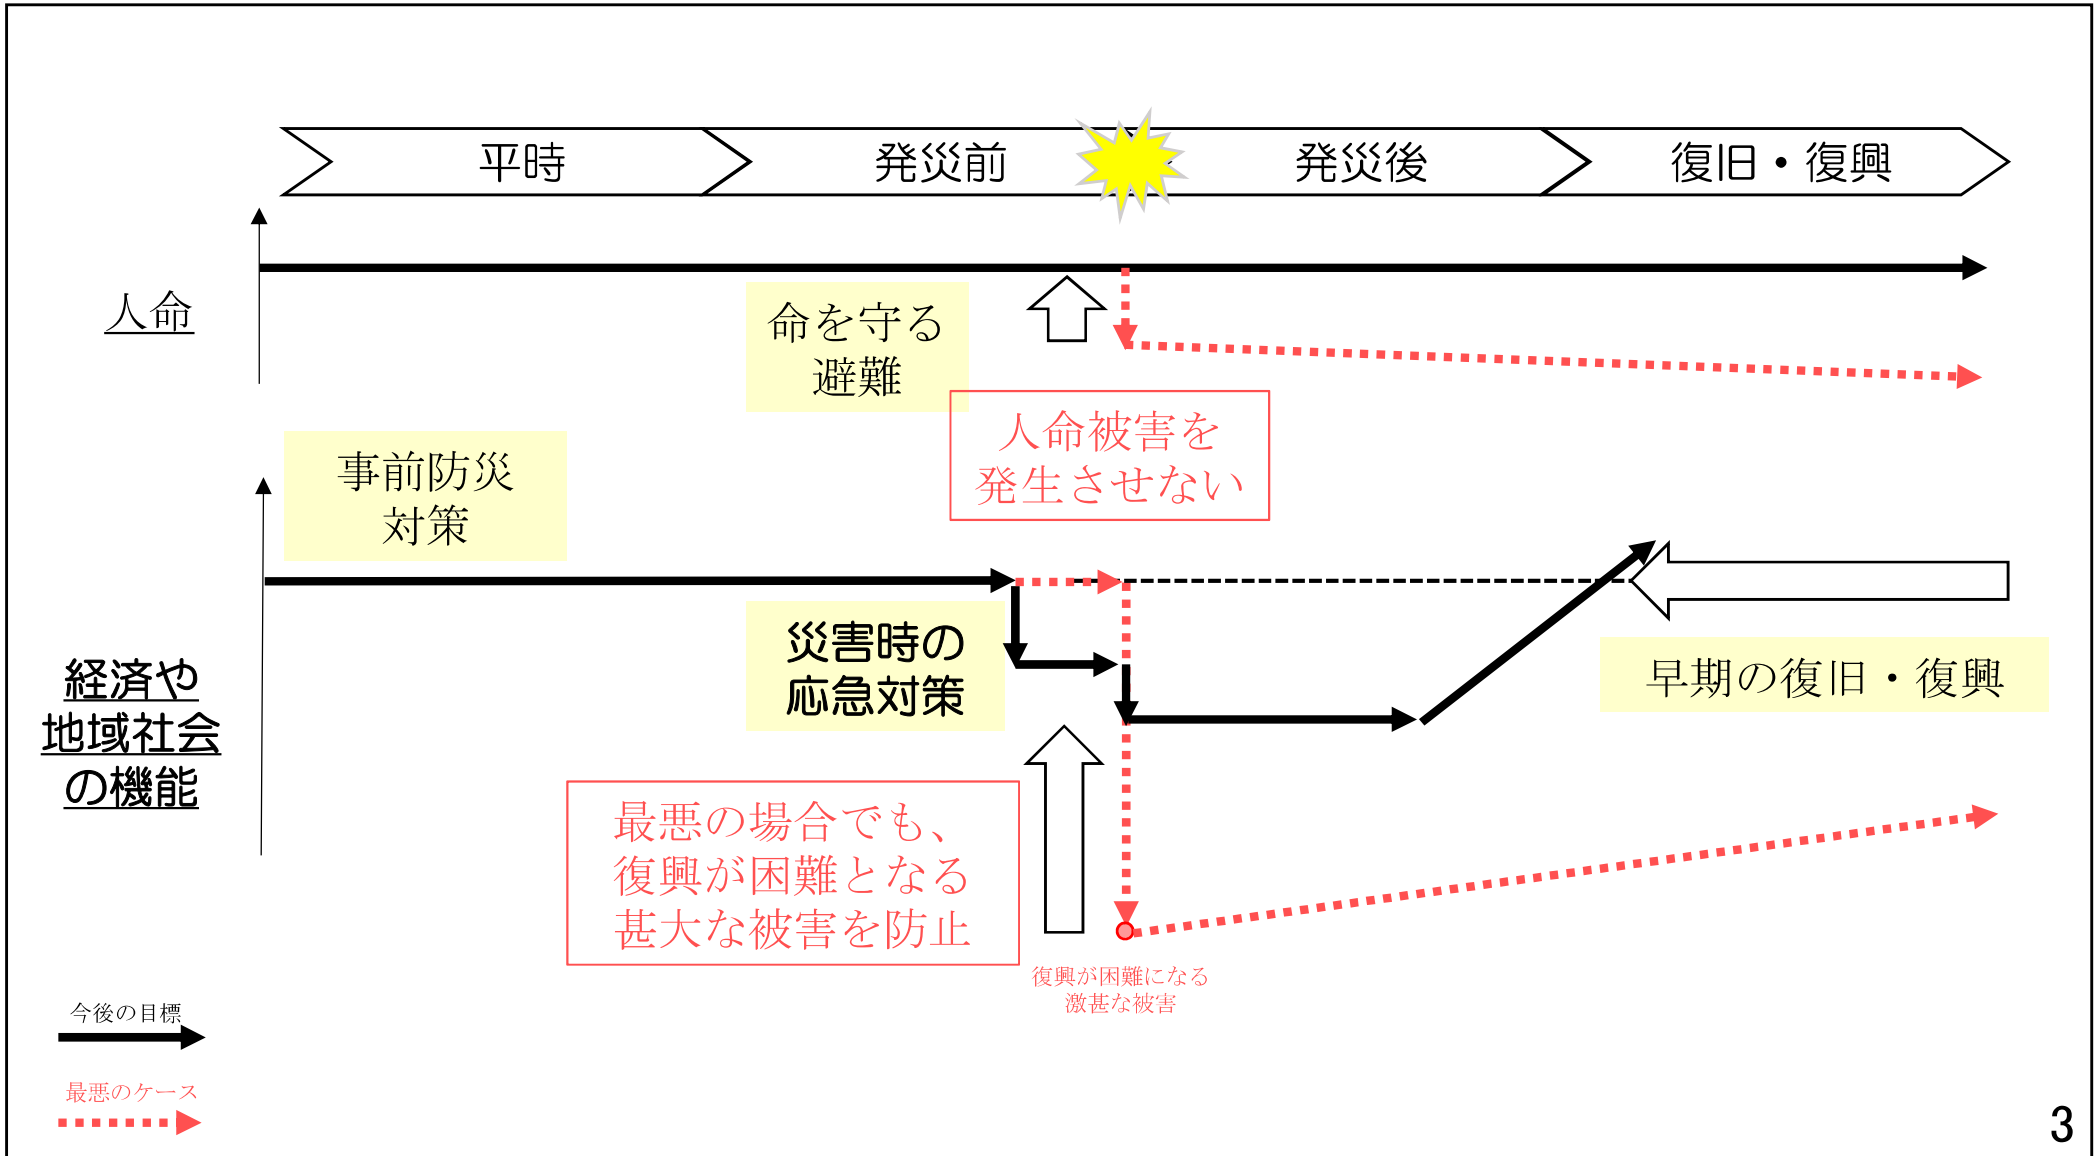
平時

発災前

発災後

復旧・復興

人命

命を守る
避難

人命被害を
発生させない

事前防災
対策

経済や
地域社会
の機能

災害時の
応急対策

早期の復旧・復興

最悪の場合でも、
復興が困難となる
甚大な被害を防止

復興が困難になる
激甚な被害

今後の目標

最悪のケース

3